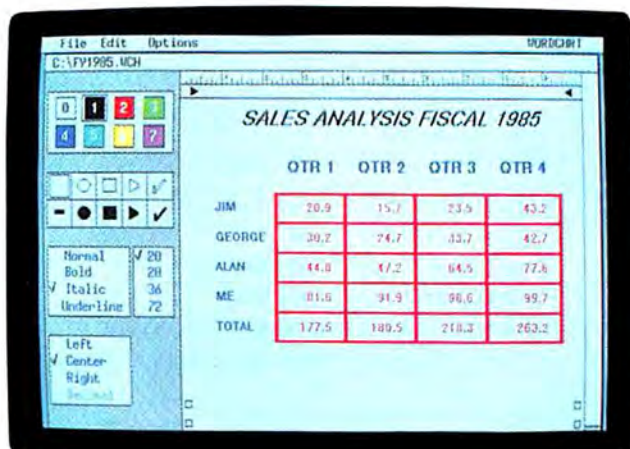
File Edit Options

VURDCHRT

C:\FY1985.VCH

0 1 2 3
4 5 6 7

Normal
Bold
√ Italic
Underline

√ 20
28
36
72

Left
√ Center
Right
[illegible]

SALES ANALYSIS FISCAL 1985

| | QTR 1 | QTR 2 | QTR 3 | QTR 4 |
|---|---|---|---|---|
| JIM | 20.9 | 15.7 | 23.5 | 43.2 |
| GEORGE | 30.2 | 24.7 | 33.7 | 42.7 |
| ALAN | 44.8 | 47.2 | 64.5 | 77.6 |
| ME | 81.6 | 91.9 | 96.6 | 99.7 |
| TOTAL | 177.5 | 180.5 | 218.3 | 263.2 |